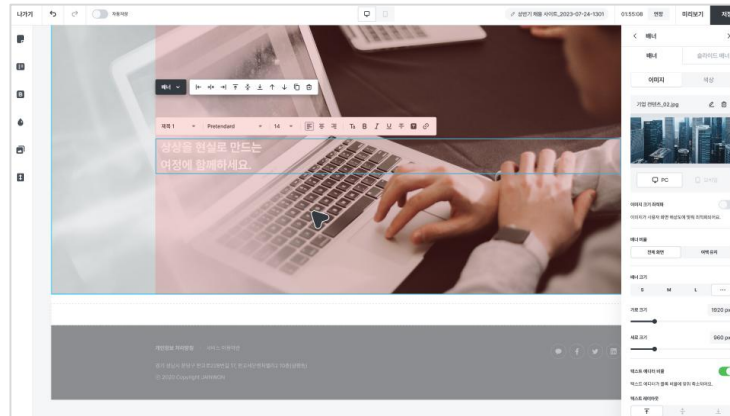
나가기
자동저장
상담기 회원 사이트_2023-07-24-1301
01:35:08
변환
미리보기
저장

배너

제목 1
Pretendard
14

상상을 현실로 만드는
여정에 함께하세요.

개인정보 처리방침
서비스 이용약관
© 2020 Copyright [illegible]

배너
배너
슬라이드 배너
이미지
색상
기업 컨텐츠_03.jpg
PC
모바일
이미지 크기 최적화
이미지가 사용자 화면 해상도에 맞게 최적화되어요.
배너 비율
전체 화면
여백 유지
배너 크기
S
M
L
···
가로 크기
1920 px
세로 크기
960 px
텍스트 애니메이션 비율
텍스트 애니메이션 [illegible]
텍스트 레이아웃